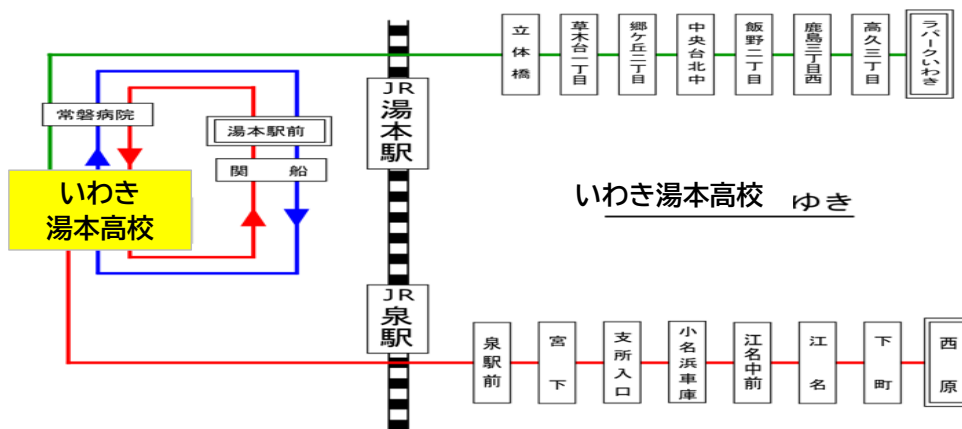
常磐病院

湯本駅前

関　船

いわき
湯本高校

JR
湯本駅

JR
泉駅

立体橋

草木台二丁目

郷ケ丘三丁目

中央台北中

飯野二丁目

鹿島三丁目西

高久三丁目

ラパークいわき

いわき湯本高校　ゆき

泉駅前

宮下

支所入口

小名浜車庫

江名中前

江名

下町

西原